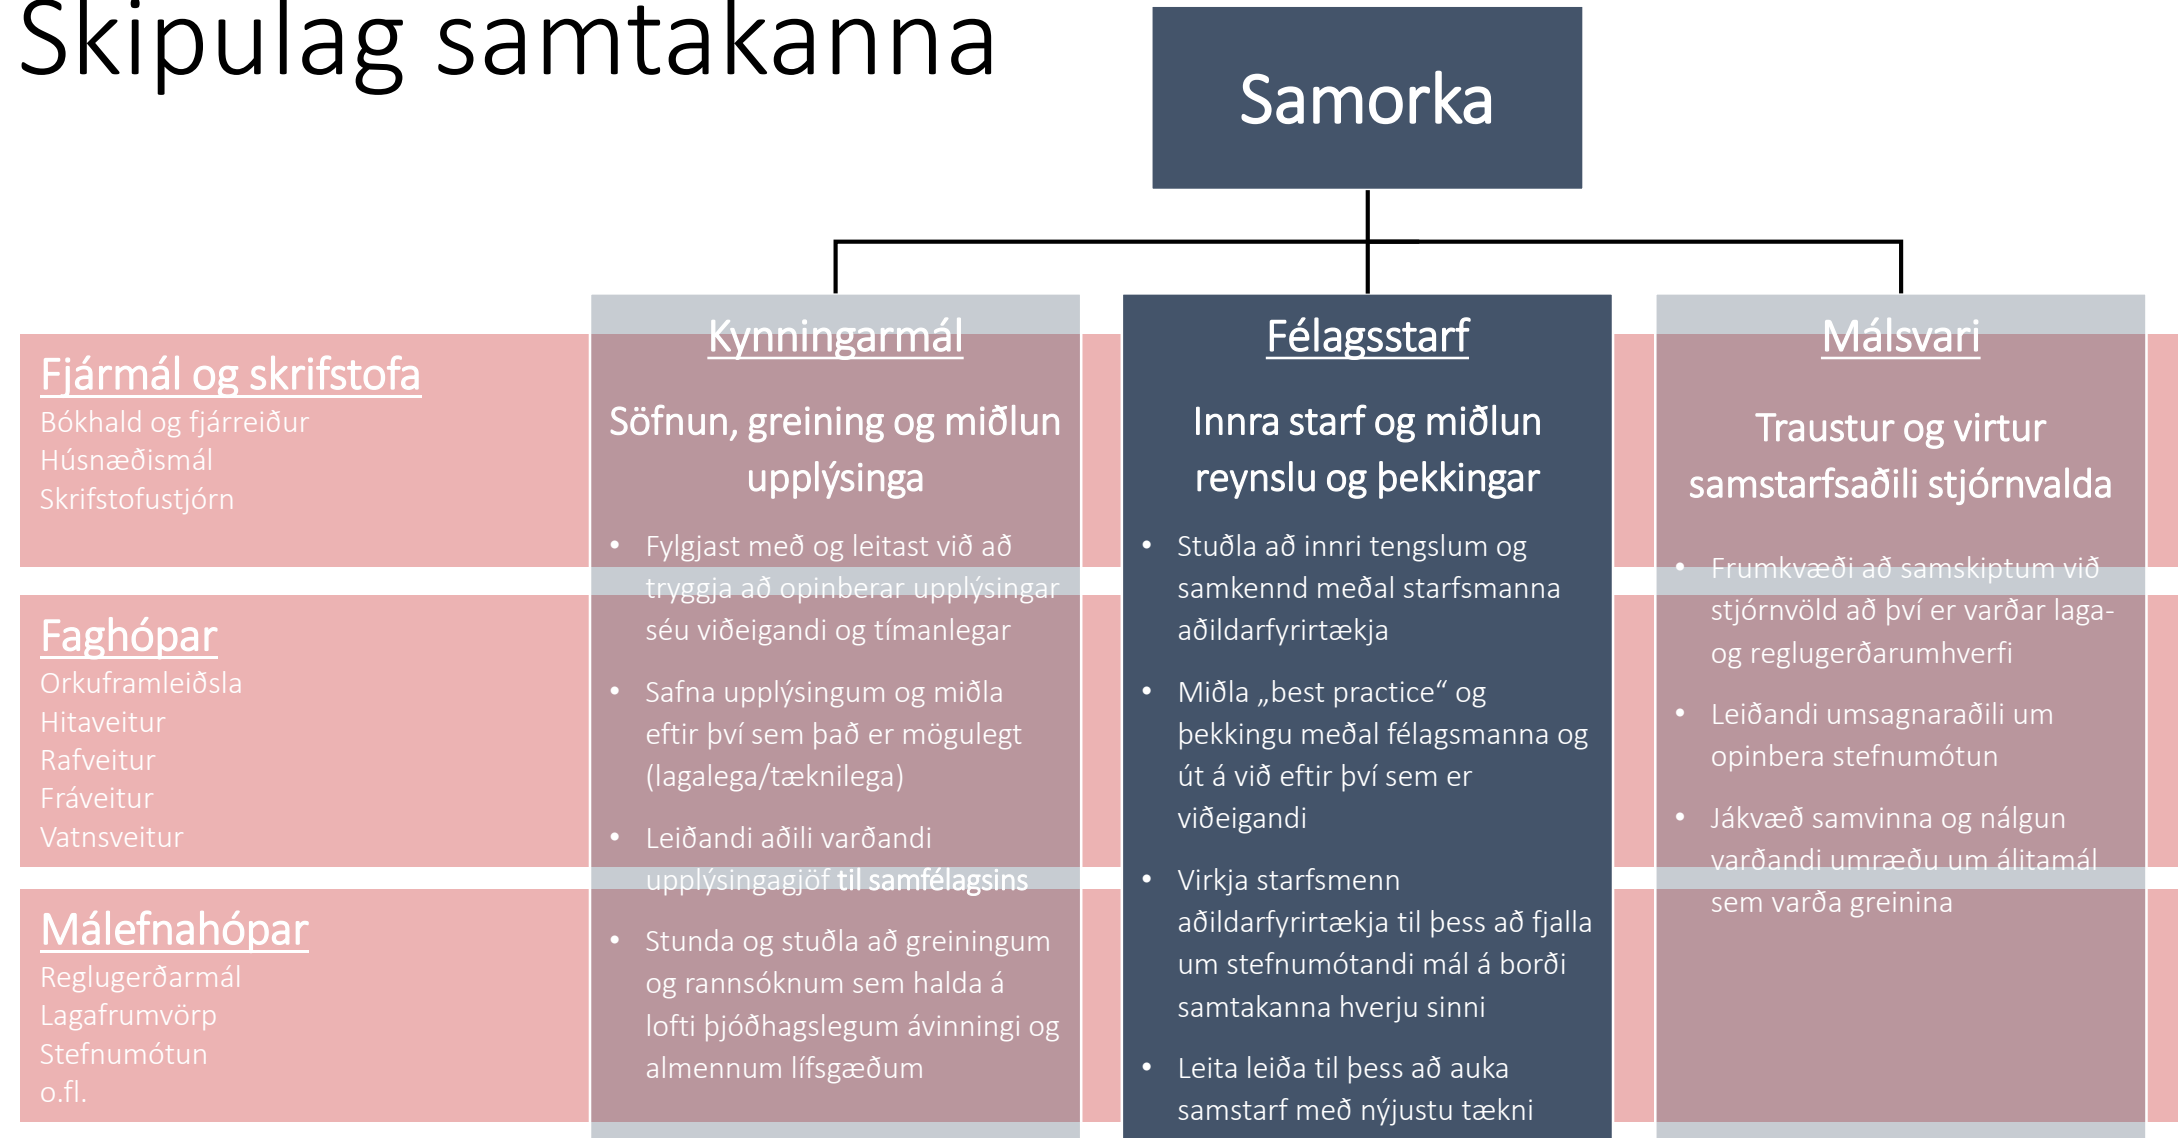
Skipulag samtakanna

Samorka

Fjármál og skrifstofa
Bókhald og fjárreiður
Húsnæðismál
Skrifstofustjórn

Faghópar
Orkuframleiðsla
Hitaveitur
Rafveitur
Fráveitur
Vatnsveitur

Málefnahópar
Reglugerðarmál
Lagafrumvörp
Stefnumótun
o.fl.

Kynningarmál

Söfnun, greining og miðlun upplýsinga

• Fylgjast með og leitast við að tryggja að opinberar upplýsingar séu viðeigandi og tímanlegar
• Safna upplýsingum og miðla eftir því sem það er mögulegt (lagalega/tæknilega)
• Leiðandi aðili varðandi upplýsingagjöf til samfélagsins
• Stunda og stuðla að greiningum og rannsóknum sem halda á lofti þjóðhagslegum ávinningi og almennum lífsgæðum

Félagsstarf

Innra starf og miðlun reynslu og þekkingar

• Stuðla að innri tengslum og samkennd meðal starfsmanna aðildarfyrirtækja
• Miðla „best practice“ og þekkingu meðal félagsmanna og út á við eftir því sem er viðeigandi
• Virkja starfsmenn aðildarfyrirtækja til þess að fjalla um stefnumótandi mál á borði samtakanna hverju sinni
• Leita leiða til þess að auka samstarf með nýjustu tækni

Málsvari

Traustur og virtur samstarfsaðili stjórnvalda

• Frumkvæði að samskiptum við stjórnvöld að því er varðar laga- og reglugerðarumhverfi
• Leiðandi umsagnaraðili um opinbera stefnumótun
• Jákvæð samvinna og nálgun varðandi umræðu um álitamál sem varða greinina